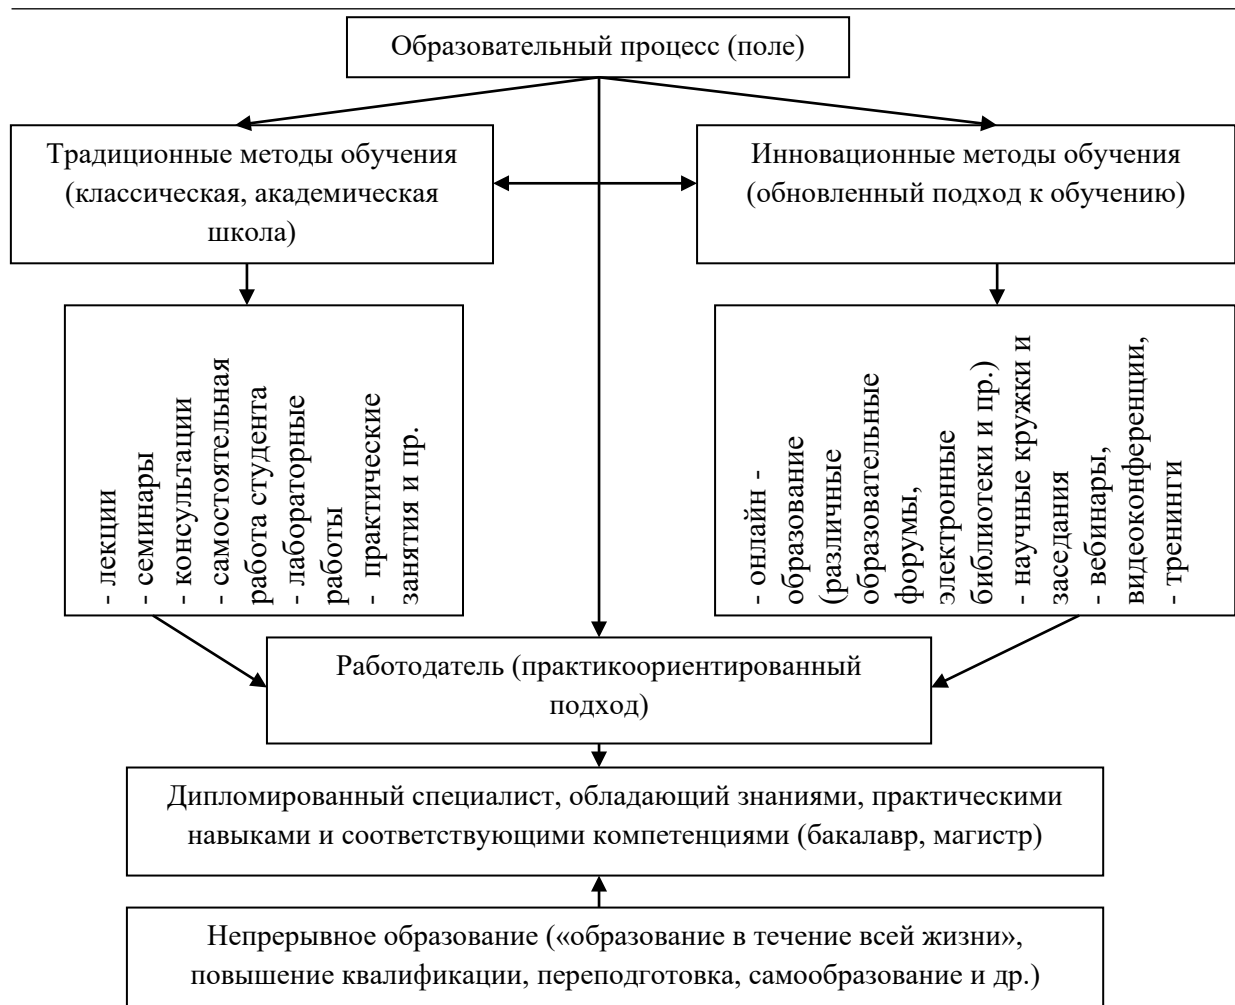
Образовательный процесс (поле)

Традиционные методы обучения (классическая, академическая школа)

Инновационные методы обучения (обновленный подход к обучению)

- лекции
- семинары
- консультации
- самостоятельная работа студента
- лабораторные работы
- практические занятия и пр.

- онлайн - образование (различные образовательные форумы, электронные библиотеки и пр.)
- научные кружки и заседания
- вебинары, видеоконференции,
- тренинги

Работодатель (практикоориентированный подход)

Дипломированный специалист, обладающий знаниями, практическими навыками и соответствующими компетенциями (бакалавр, магистр)

Непрерывное образование («образование в течение всей жизни», повышение квалификации, переподготовка, самообразование и др.)